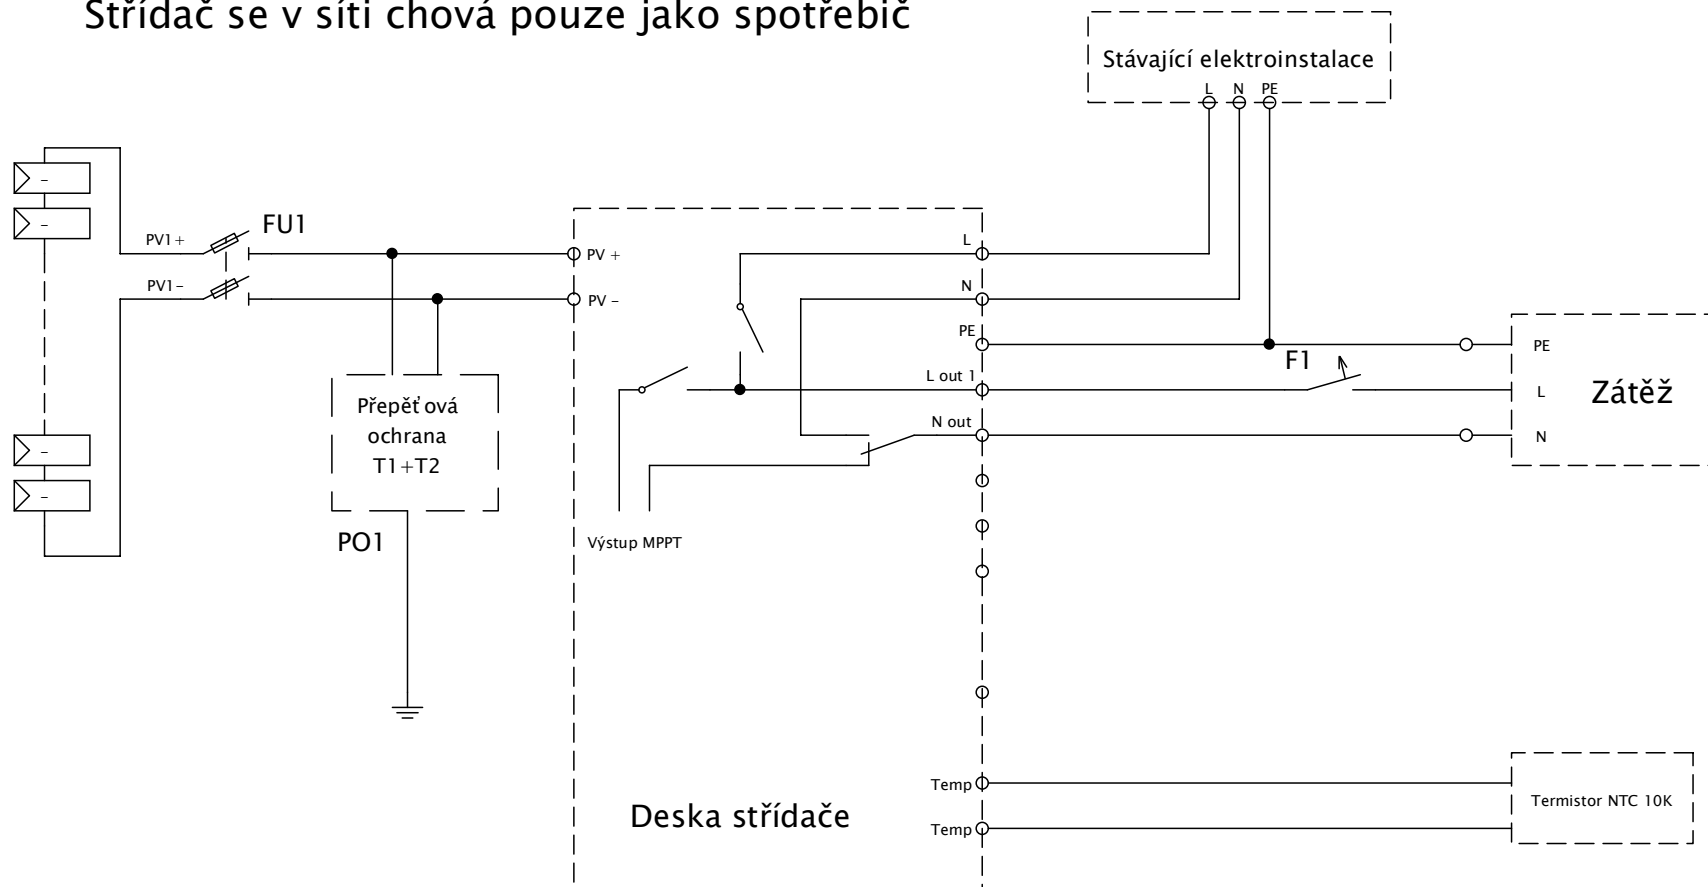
Střídač se v síti chová pouze jako spotřebič

Stávající elektroinstalace

L N PE

-
-
-
-

PV1+
FU1
PV1-

PV +
PV -

Přepěťová ochrana T1+T2

PO1

L
N
PE
L out 1
N out

F1

PE
L
N

Zátěž

Výstup MPPT

Temp
Temp

Deska střídače

Termistor NTC 10K